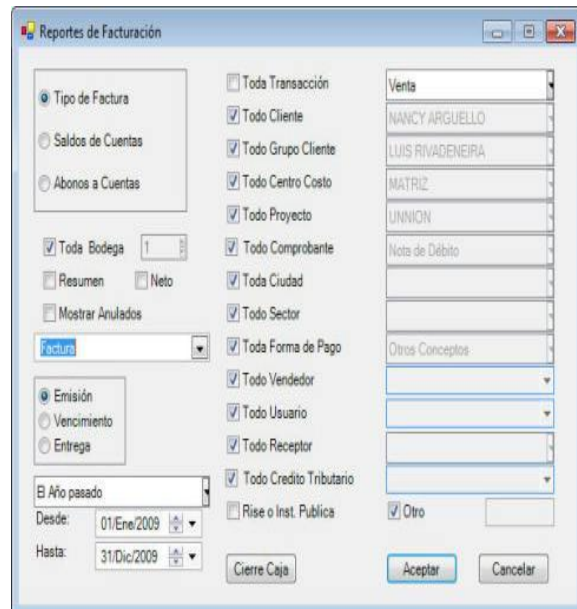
Reportes de Facturación

Tipo de Factura
Saldos de Cuentas
Abonos a Cuentas

Toda Bodega 1
Resumen
Neto
Mostrar Anulados

Factura

Emisión
Vencimiento
Entrega

El Año pasado
Desde: 01/Ene/2009
Hasta: 31/Dic/2009

Toda Transacción
Todo Cliente
Todo Grupo Cliente
Todo Centro Costo
Todo Proyecto
Todo Comprobante
Toda Ciudad
Todo Sector
Toda Forma de Pago
Todo Vendedor
Todo Usuario
Todo Receptor
Todo Credito Tributario
Rise o Inst. Publica

Venta
NANCY ARGUELLO
LUIS RIVADENEIRA
MATRIZ
UNNION
Nota de Débito
Otros Conceptos

Otro

Cierre Caja
Aceptar
Cancelar